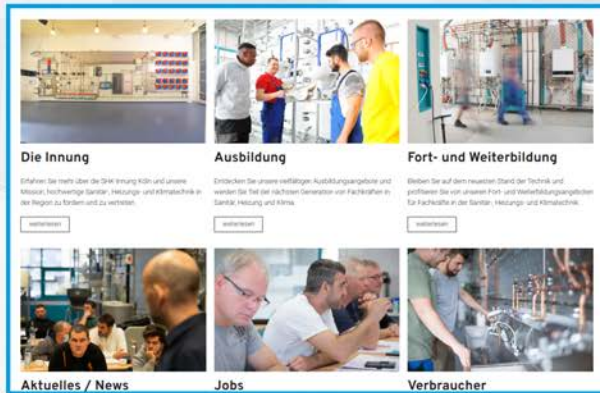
Die Innung

Erfahren Sie mehr über die SHK Innung Köln und unsere Mission, hochwertige Sanitär-, Heizungs- und Klimatechnik in der Region zu fördern und zu vertreten.

weiterlesen

Ausbildung

Entdecken Sie unsere vielfältigen Ausbildungsangebote und werden Sie Teil der nächsten Generation von Fachkräften in Sanitär, Heizung und Klima.

weiterlesen

Fort- und Weiterbildung

Bleiben Sie auf dem neuesten Stand der Technik und profitieren Sie von unseren Fort- und Weiterbildungsangeboten für Fachkräfte in der Sanitär-, Heizungs- und Klimatechnik.

weiterlesen

Aktuelles / News

Jobs

Verbraucher